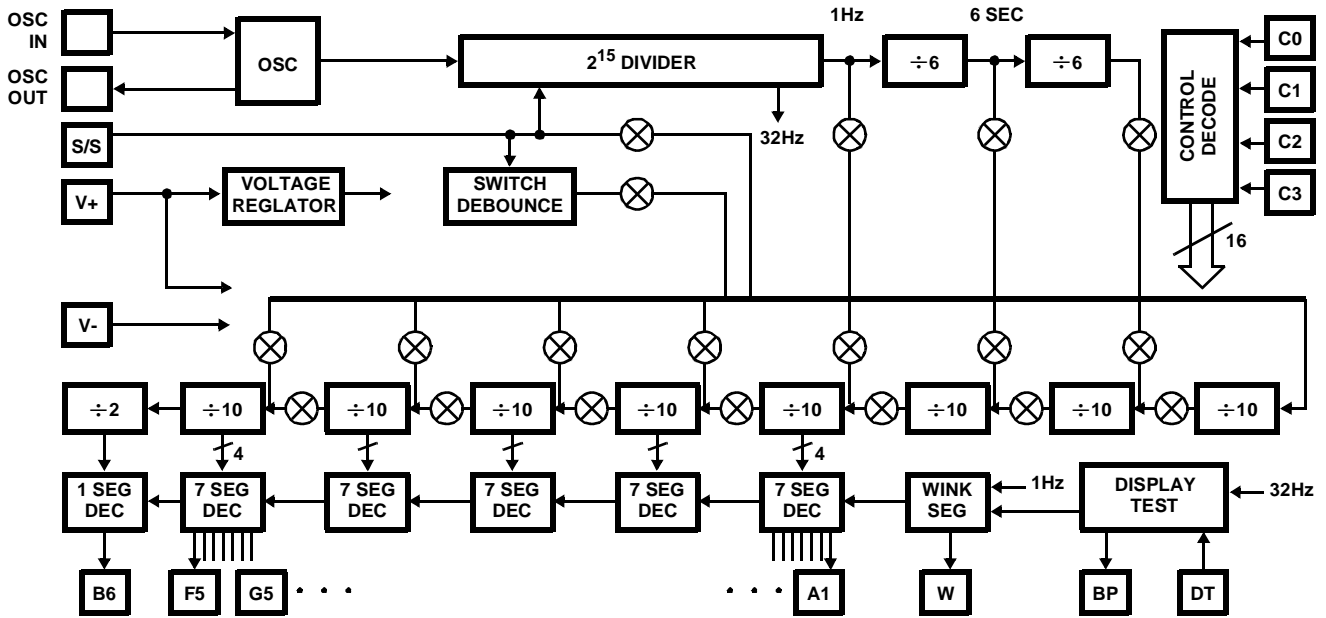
OSC IN
OSC OUT
OSC
$2^{15}$ DIVIDER
1Hz
6 SEC
÷6
÷6
CONTROL DECODE
C0
C1
C2
C3
32Hz
S/S
V+
VOLTAGE REGLATOR
SWITCH DEBOUNCE
16
V-
÷2
÷10
÷10
÷10
÷10
÷10
÷10
÷10
÷10
4
4
1 SEG DEC
7 SEG DEC
7 SEG DEC
7 SEG DEC
7 SEG DEC
7 SEG DEC
WINK SEG
1Hz
DISPLAY TEST
32Hz
B6
F5
G5
A1
W
BP
DT